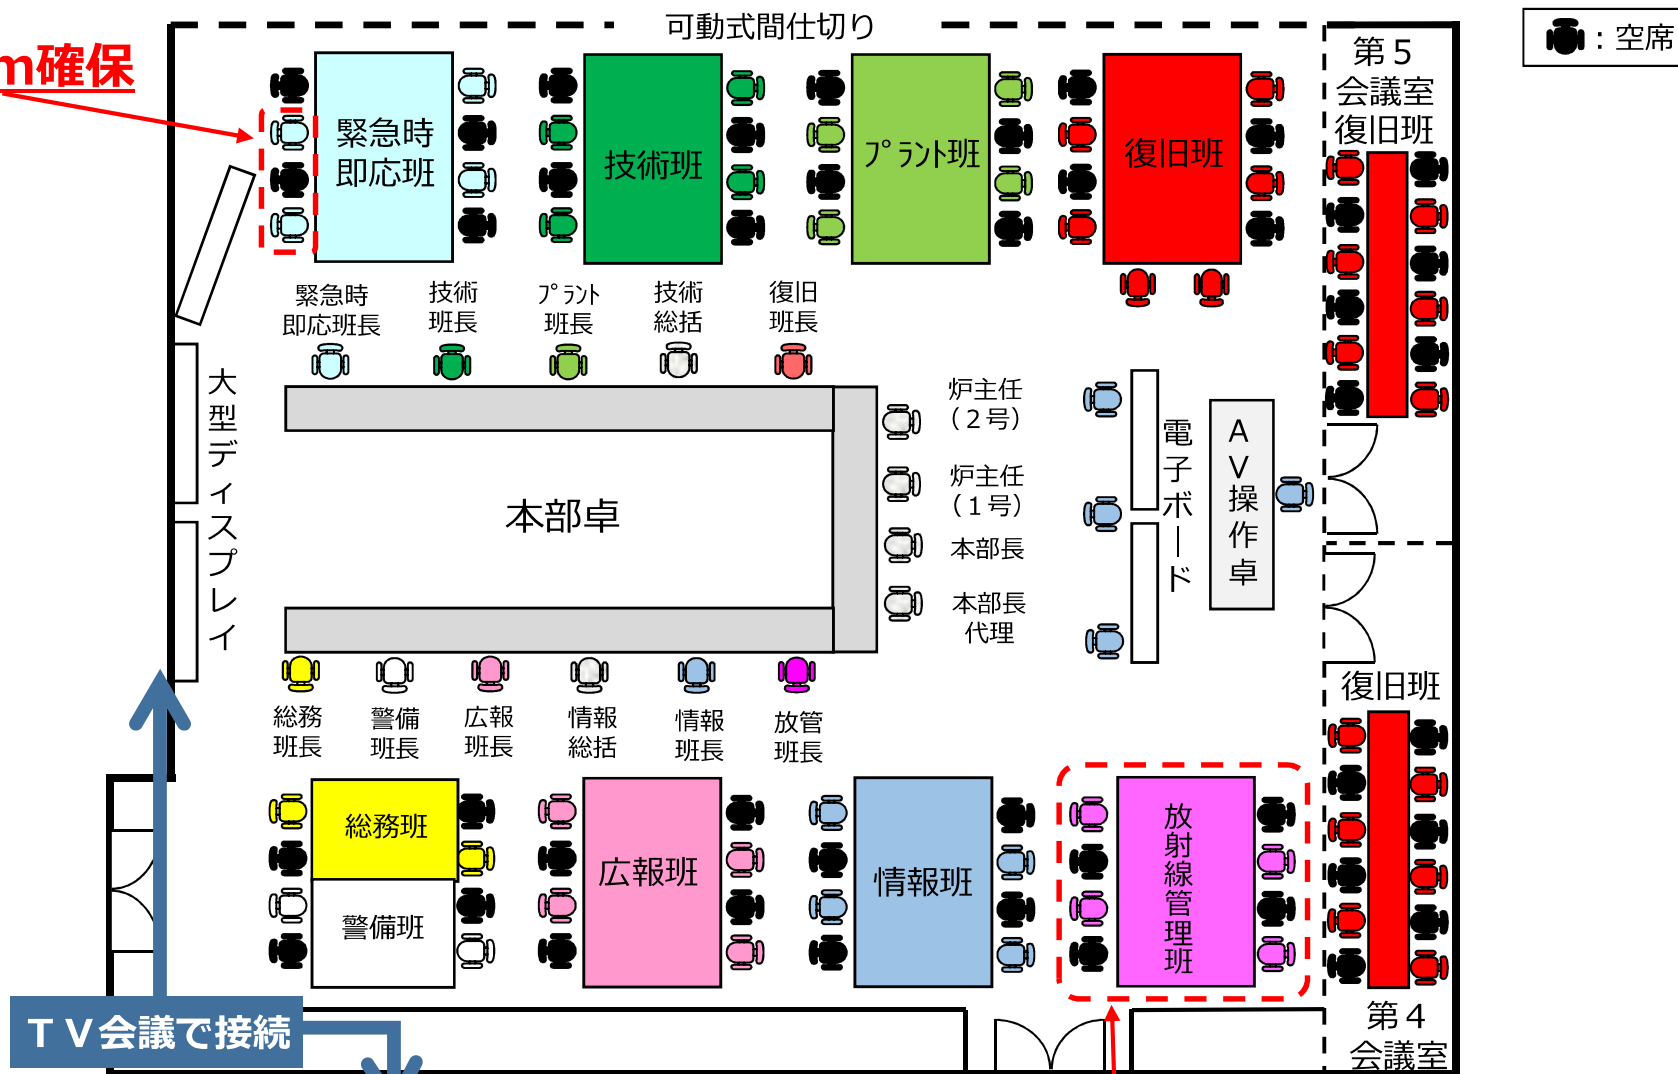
m確保

可動式間仕切り

：空席

第５
会議室
復旧班

緊急時
即応班

技術班

プラント班

復旧班

緊急時
即応班長

技術
班長

プラント
班長

技術
総括

復旧
班長

大型ディスプレイ

本部卓

炉主任
（２号）

炉主任
（１号）

本部長

本部長
代理

電子ボード

ＡＶ操作卓

総務
班長

警備
班長

広報
班長

情報
総括

情報
班長

放管
班長

復旧班

総務班

警備班

広報班

情報班

放射線管理班

第４
会議室

ＴＶ会議で接続